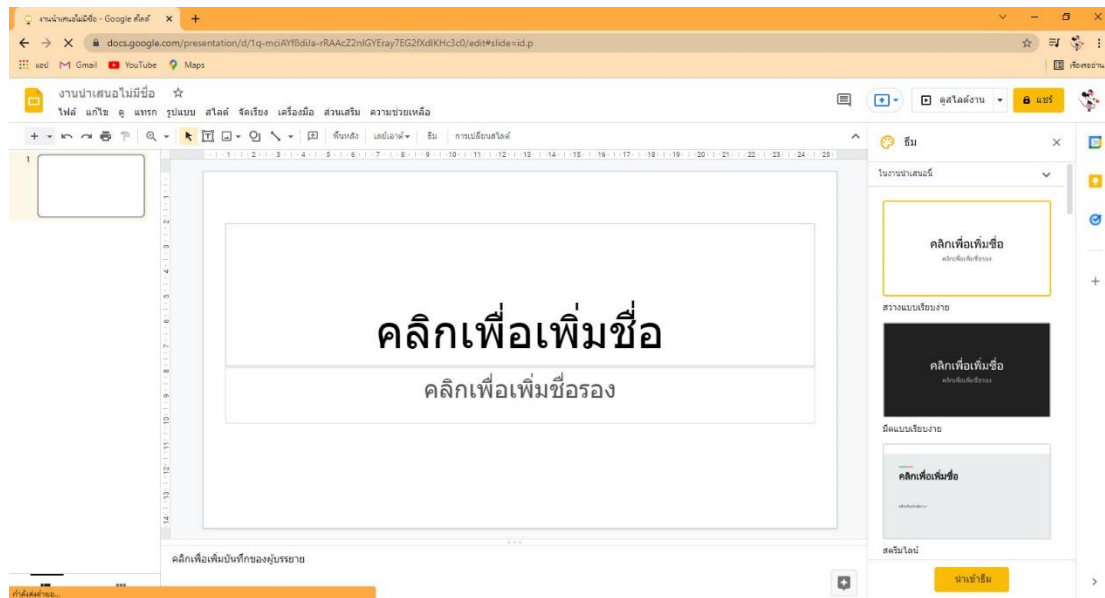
งานนำเสนอไม่มีชื่อ - Google สไลด์ ×
+
docs.google.com/presentation/d/1q-mciAYf8dIJa-rRAAcZ2nlGYEray7EG2fXdIKHc3c0/edit#slide=id.p
แอป Gmail YouTube Maps
เรื่องรออ่าน

งานนำเสนอไม่มีชื่อ ☆
ไฟล์ แก้ไข ดู แทรก รูปแบบ สไลด์ จัดเรียง เครื่องมือ ส่วนเสริม ความช่วยเหลือ
ดูสไลด์งาน
แชร์

พื้นหลัง เลย์เอาต์ ธีม การเปลี่ยนสไลด์

1

คลิกเพื่อเพิ่มชื่อ
คลิกเพื่อเพิ่มชื่อรอง

คลิกเพื่อเพิ่มบันทึกของผู้บรรยาย

ธีม
ในงานนำเสนอนี้

คลิกเพื่อเพิ่มชื่อ
คลิกเพื่อเพิ่มชื่อรอง
สว่างแบบเรียบง่าย

คลิกเพื่อเพิ่มชื่อ
คลิกเพื่อเพิ่มชื่อรอง
มืดแบบเรียบง่าย

คลิกเพื่อเพิ่มชื่อ
สตรีมไลน์

นำเข้าธีม

กำลังส่งคำขอ...